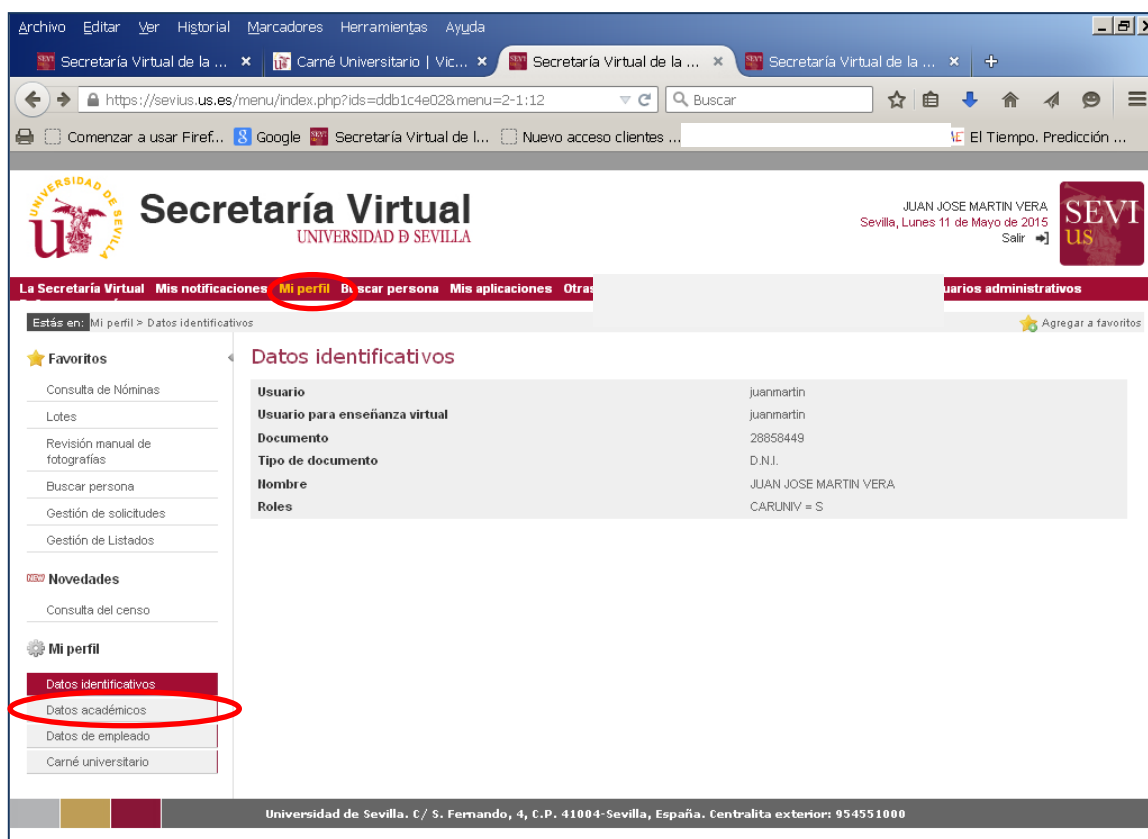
Archivo Editar Ver Historial Marcadores Herramientas Ayuda

Secretaría Virtual de la ... × Carné Universitario | Vic... × Secretaría Virtual de la ... × Secretaría Virtual de la ... × +

https://sevius.us.es/menu/index.php?ids=ddb1c4e02&menu=2-1:12 Buscar

Comenzar a usar Firef... Google Secretaría Virtual de l... Nuevo acceso clientes ... El Tiempo. Predicción ...

UNIVERSIDAD DE SEVILLA

Secretaría Virtual
UNIVERSIDAD DE SEVILLA

JUAN JOSE MARTIN VERA
Sevilla, Lunes 11 de Mayo de 2015
Salir

SEVI US

La Secretaría Virtual Mis notificaciones Mi perfil Buscar persona Mis aplicaciones Otras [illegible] uarios administrativos

Estás en: Mi perfil > Datos identificativos

Agregar a favoritos

Favoritos
Consulta de Nóminas
Lotes
Revisión manual de fotografías
Buscar persona
Gestión de solicitudes
Gestión de Listados

Novedades
Consulta del censo

Mi perfil
Datos identificativos
Datos académicos
Datos de empleado
Carné universitario

Datos identificativos

| | |
|---|---|
| Usuario | juanmartin |
| Usuario para enseñanza virtual | juanmartin |
| Documento | 28858449 |
| Tipo de documento | D.N.I. |
| Nombre | JUAN JOSE MARTIN VERA |
| Roles | CARUNIV = S |

Universidad de Sevilla. C/ S. Fernando, 4, C.P. 41004-Sevilla, España. Centralita exterior: 954551000